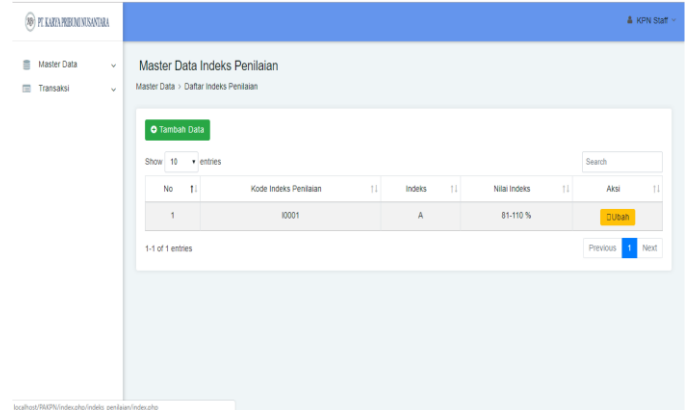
PT. KARYA PRIBUMI NUSANTARA

KPN Staff

Master Data

Transaksi

Master Data Indeks Penilaian

Master Data > Daftar Indeks Penilaian

Tambah Data

Show 10 entries

Search

| No | Kode Indeks Penilaian | Indeks | Nilai Indeks | Aksi |
|---|---|---|---|---|
| 1 | I0001 | A | 81-110 % | Ubah |

1-1 of 1 entries

Previous 1 Next

localhost/PAKPN/index.php/indeks_penilaian/index.php